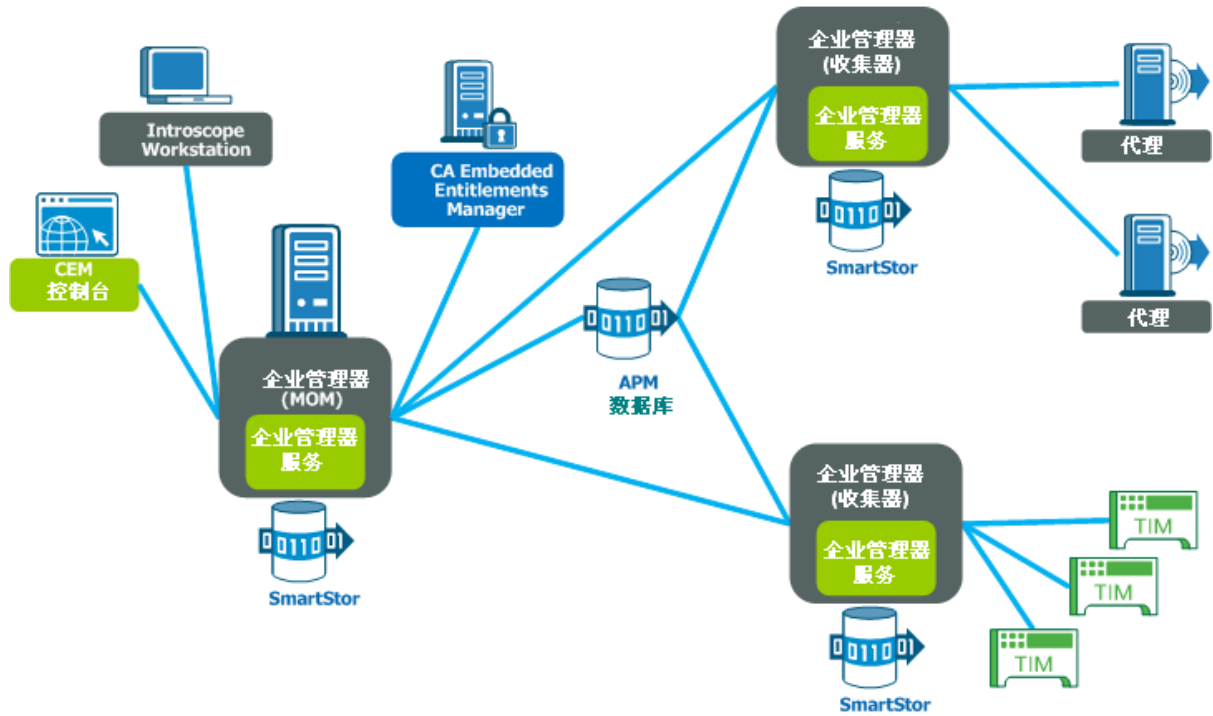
Introscope Workstation

CEM 控制台

CA Embedded Entitlements Manager

企业管理器 (MOM)

企业管理器服务

0110

SmartStor

0110

APM 数据库

企业管理器 (收集器)

企业管理器服务

0110

SmartStor

代理

代理

企业管理器 (收集器)

企业管理器服务

0110

SmartStor

TIM

TIM

TIM